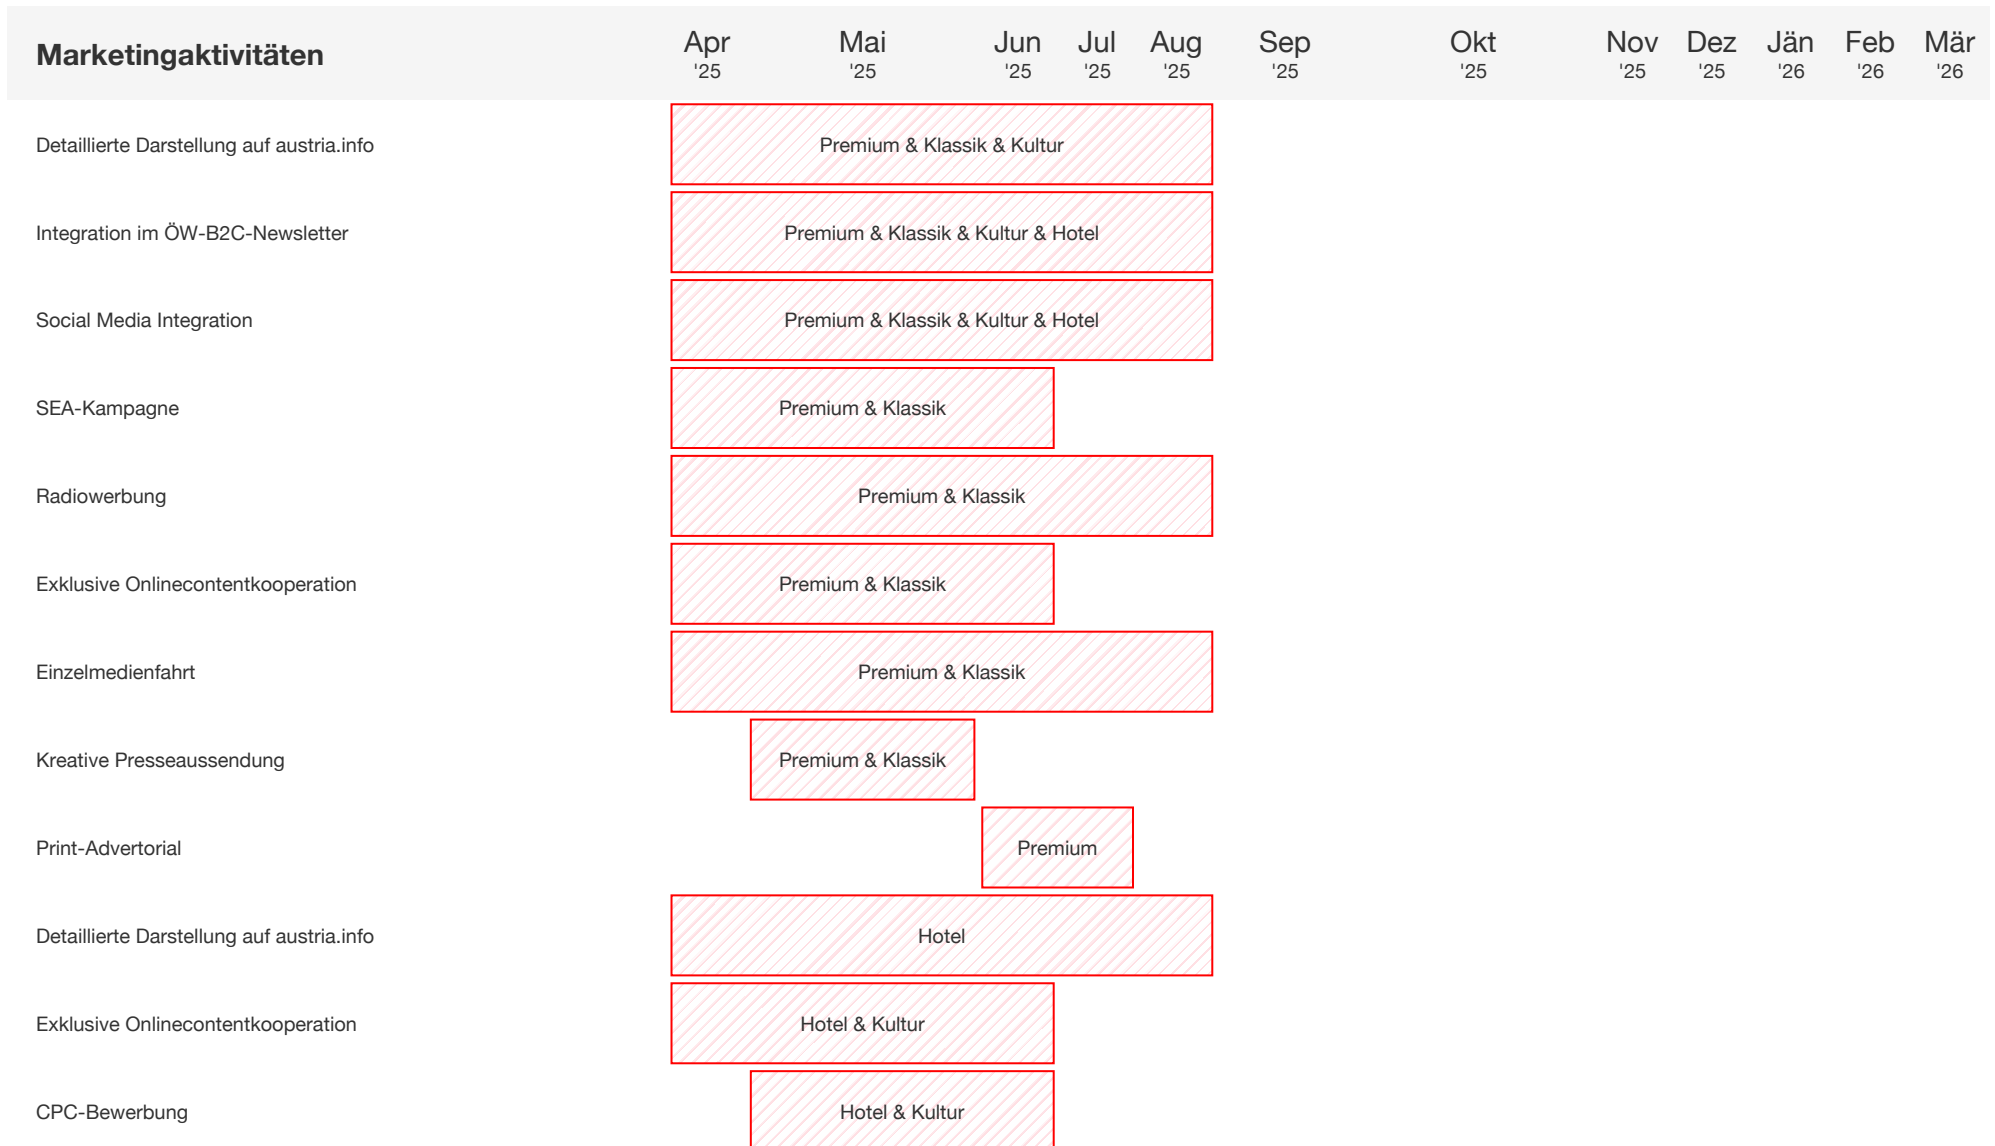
| Marketingaktivitäten | Apr '25 | Mai '25 | Jun '25 | Jul '25 | Aug '25 | Sep '25 | Okt '25 | Nov '25 | Dez '25 | Jän '26 | Feb '26 | Mär '26 |
|---|---|---|---|---|---|---|---|---|---|---|---|---|

Detaillierte Darstellung auf austria.info — Premium & Klassik & Kultur

Integration im ÖW-B2C-Newsletter — Premium & Klassik & Kultur & Hotel

Social Media Integration — Premium & Klassik & Kultur & Hotel

SEA-Kampagne — Premium & Klassik

Radiowerbung — Premium & Klassik

Exklusive Onlinecontentkooperation — Premium & Klassik

Einzelmedienfahrt — Premium & Klassik

Kreative Presseaussendung — Premium & Klassik

Print-Advertorial — Premium

Detaillierte Darstellung auf austria.info — Hotel

Exklusive Onlinecontentkooperation — Hotel & Kultur

CPC-Bewerbung — Hotel & Kultur